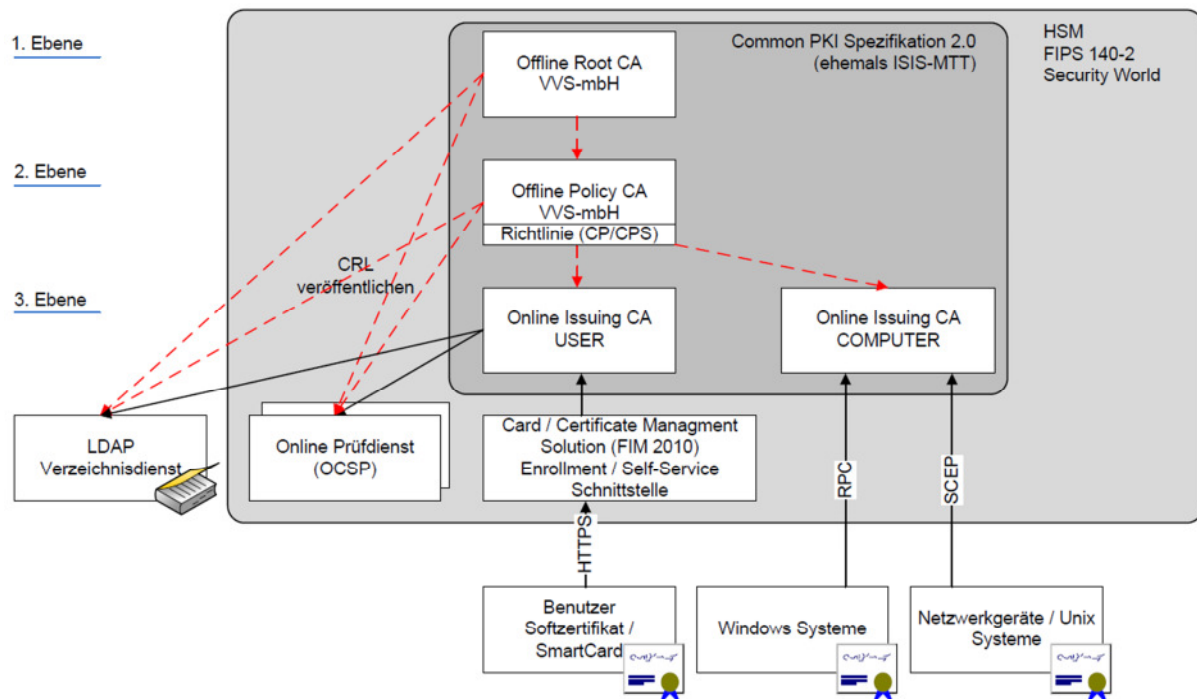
1. Ebene

2. Ebene

3. Ebene

Common PKI Spezifikation 2.0
(ehemals ISIS-MTT)

HSM
FIPS 140-2
Security World

Offline Root CA
VVS-mbH

Offline Policy CA
VVS-mbH
Richtlinie (CP/CPS)

CRL
veröffentlichen

Online Issuing CA
USER

Online Issuing CA
COMPUTER

LDAP
Verzeichnisdienst

Online Prüfdienst
(OCSP)

Card / Certificate Managment
Solution (FIM 2010)
Enrollment / Self-Service
Schnittstelle

HTTPS

RPC

SCEP

Benutzer
Softzertifikat /
SmartCard

Windows Systeme

Netzwerkgeräte / Unix
Systeme